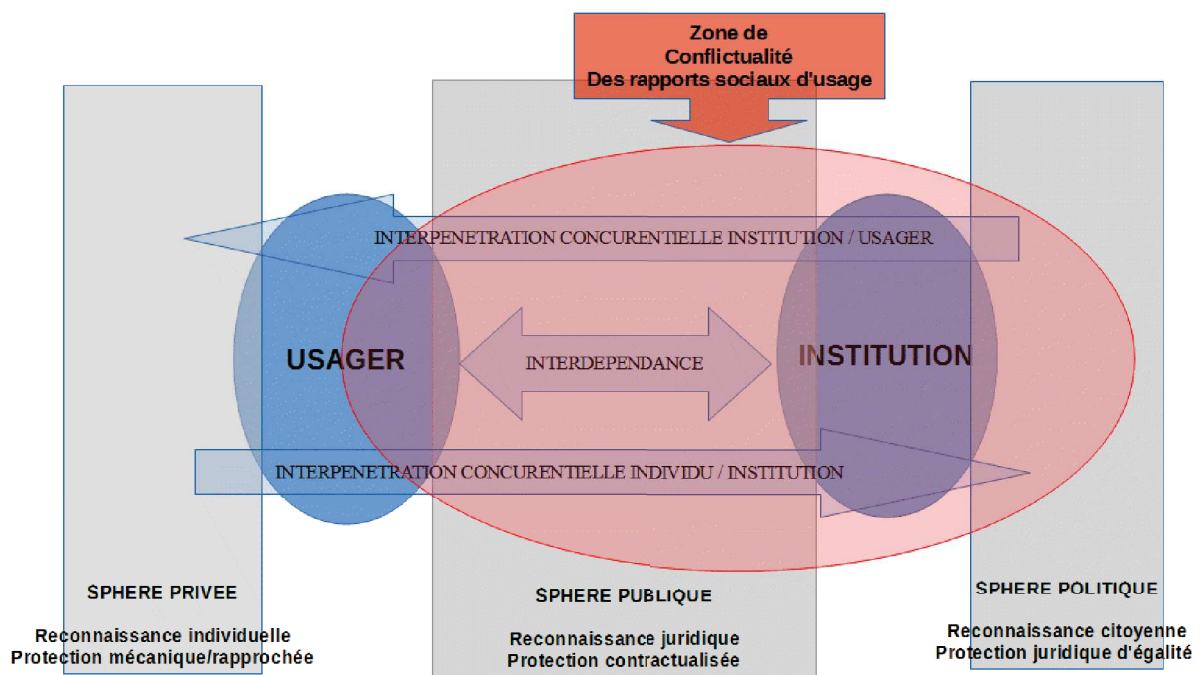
Zone de
Conflictualité
Des rapports sociaux d'usage

INTERPENETRATION CONCURENTIELLE INSTITUTION / USAGER

USAGER

INTERDEPENDANCE

INSTITUTION

INTERPENETRATION CONCURENTIELLE INDIVIDU / INSTITUTION

SPHERE PRIVEE

Reconnaissance individuelle
Protection mécanique/rapprochée

SPHERE PUBLIQUE

Reconnaissance juridique
Protection contractualisée

SPHERE POLITIQUE

Reconnaissance citoyenne
Protection juridique d'égalité